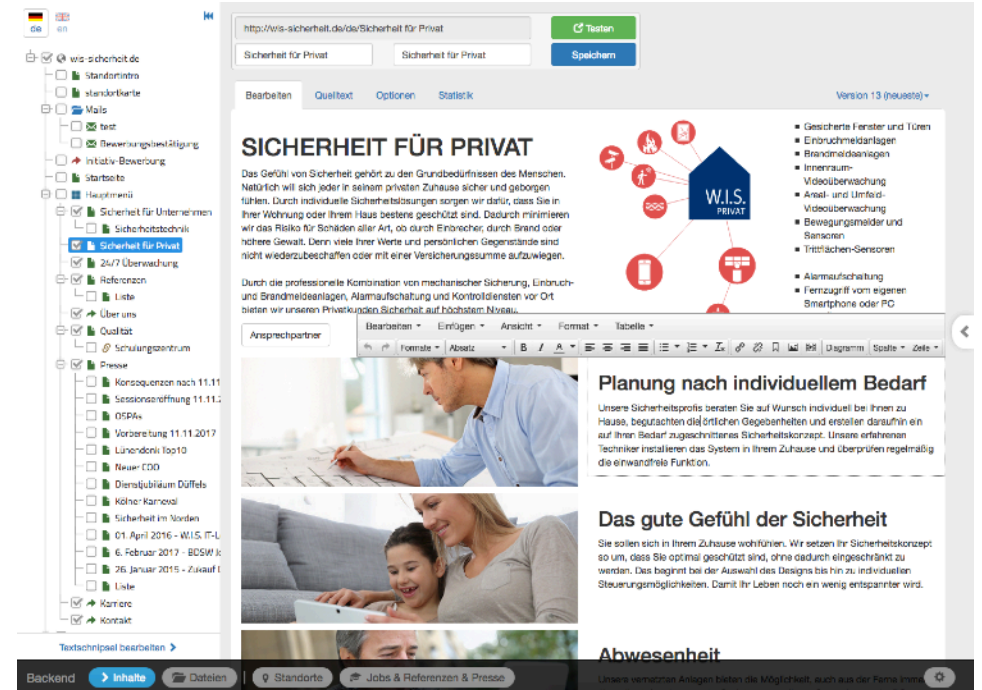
de en

wis-sicherheit.de
Standardintro
standortkarte
Mails
test
Bewerbungsbestätigung
Initiativ-Bewerbung
Startseite
Hauptmenü
Sicherheit für Unternehmen
Sicherheitstechnik
Sicherheit für Privat
24/7 Überwachung
Referenzen
Liste
Über uns
Qualität
Schulungszentrum
Presse
Konsequenzen nach 11.11
Sessionseröffnung 11.11.2
OSPAs
Vorbereitung 11.11.2017
Lünendonk Top10
Neuer CDO
Dienstjubiläum Düffels
Kölner Karneval
Sicherheit im Norden
01. April 2016 - W.I.S. IT-L
6. Februar 2017 - BDSW Jo
26. Januar 2015 - Zusauf l
Liste
Karriere
Kontakt

Textschnipsel bearbeiten >

http://wis-sicherheit.de/de/Sicherheit für Privat
Testen
Sicherheit für Privat
Sicherheit für Privat
Speichern

Bearbeiten Quelltext Optionen Statistik
Version 13 (neueste)

SICHERHEIT FÜR PRIVAT

Das Gefühl von Sicherheit gehört zu den Grundbedürfnissen des Menschen. Natürlich will sich jeder in seinem privaten Zuhause sicher und geborgen fühlen. Durch individuelle Sicherheitslösungen sorgen wir dafür, dass Sie in Ihrer Wohnung oder Ihrem Haus bestens geschützt sind. Dadurch minimieren wir das Risiko für Schäden aller Art, ob durch Einbrecher, durch Brand oder höhere Gewalt. Denn viele Ihrer Werte und persönlichen Gegenstände sind nicht wiederzubeschaffen oder mit einer Versicherungssumme aufzuwiegen.

Durch die professionelle Kombination von mechanischer Sicherung, Einbruch- und Brandmeldeanlagen, Alarmaufschaltung und Kontrolldiensten vor Ort bieten wir unseren Privatkunden Sicherheit auf höchstem Niveau.

W.I.S.
PRIVAT

- Gesicherte Fenster und Türen
- Einbruchmeldeanlagen
- Brandmeldeanlagen
- Innenraum-Videoüberwachung
- Areal- und Umfeld-Videoüberwachung
- Bewegungsmelder und Sensoren
- Trittflächen-Sensoren
- Alarmaufschaltung
- Fernzugriff vom eigenen Smartphone oder PC

Ansprechpartner

Bearbeiten Einfügen Ansicht Format Tabelle
Formate Absatz B I A Diagramm Spalte Zeile

Planung nach individuellem Bedarf

Unsere Sicherheitsprofis beraten Sie auf Wunsch individuell bei Ihnen zu Hause, begutachten die örtlichen Gegebenheiten und erstellen daraufhin ein auf Ihren Bedarf zugeschnittenes Sicherheitskonzept. Unsere erfahrenen Techniker installieren das System in Ihrem Zuhause und überprüfen regelmäßig die einwandfreie Funktion.

Das gute Gefühl der Sicherheit

Sie sollen sich in Ihrem Zuhause wohlfühlen. Wir setzen Ihr Sicherheitskonzept so um, dass Sie optimal geschützt sind, ohne dadurch eingeschränkt zu werden. Das beginnt bei der Auswahl des Designs bis hin zu individuellen Steuerungsmöglichkeiten. Damit Ihr Leben noch ein wenig entspannter wird.

Abwesenheit

Unsere vernetzten Anlagen bieten die Möglichkeit, auch aus der Ferne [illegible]

Backend Inhalte Dateien Standorte Jobs & Referenzen & Presse